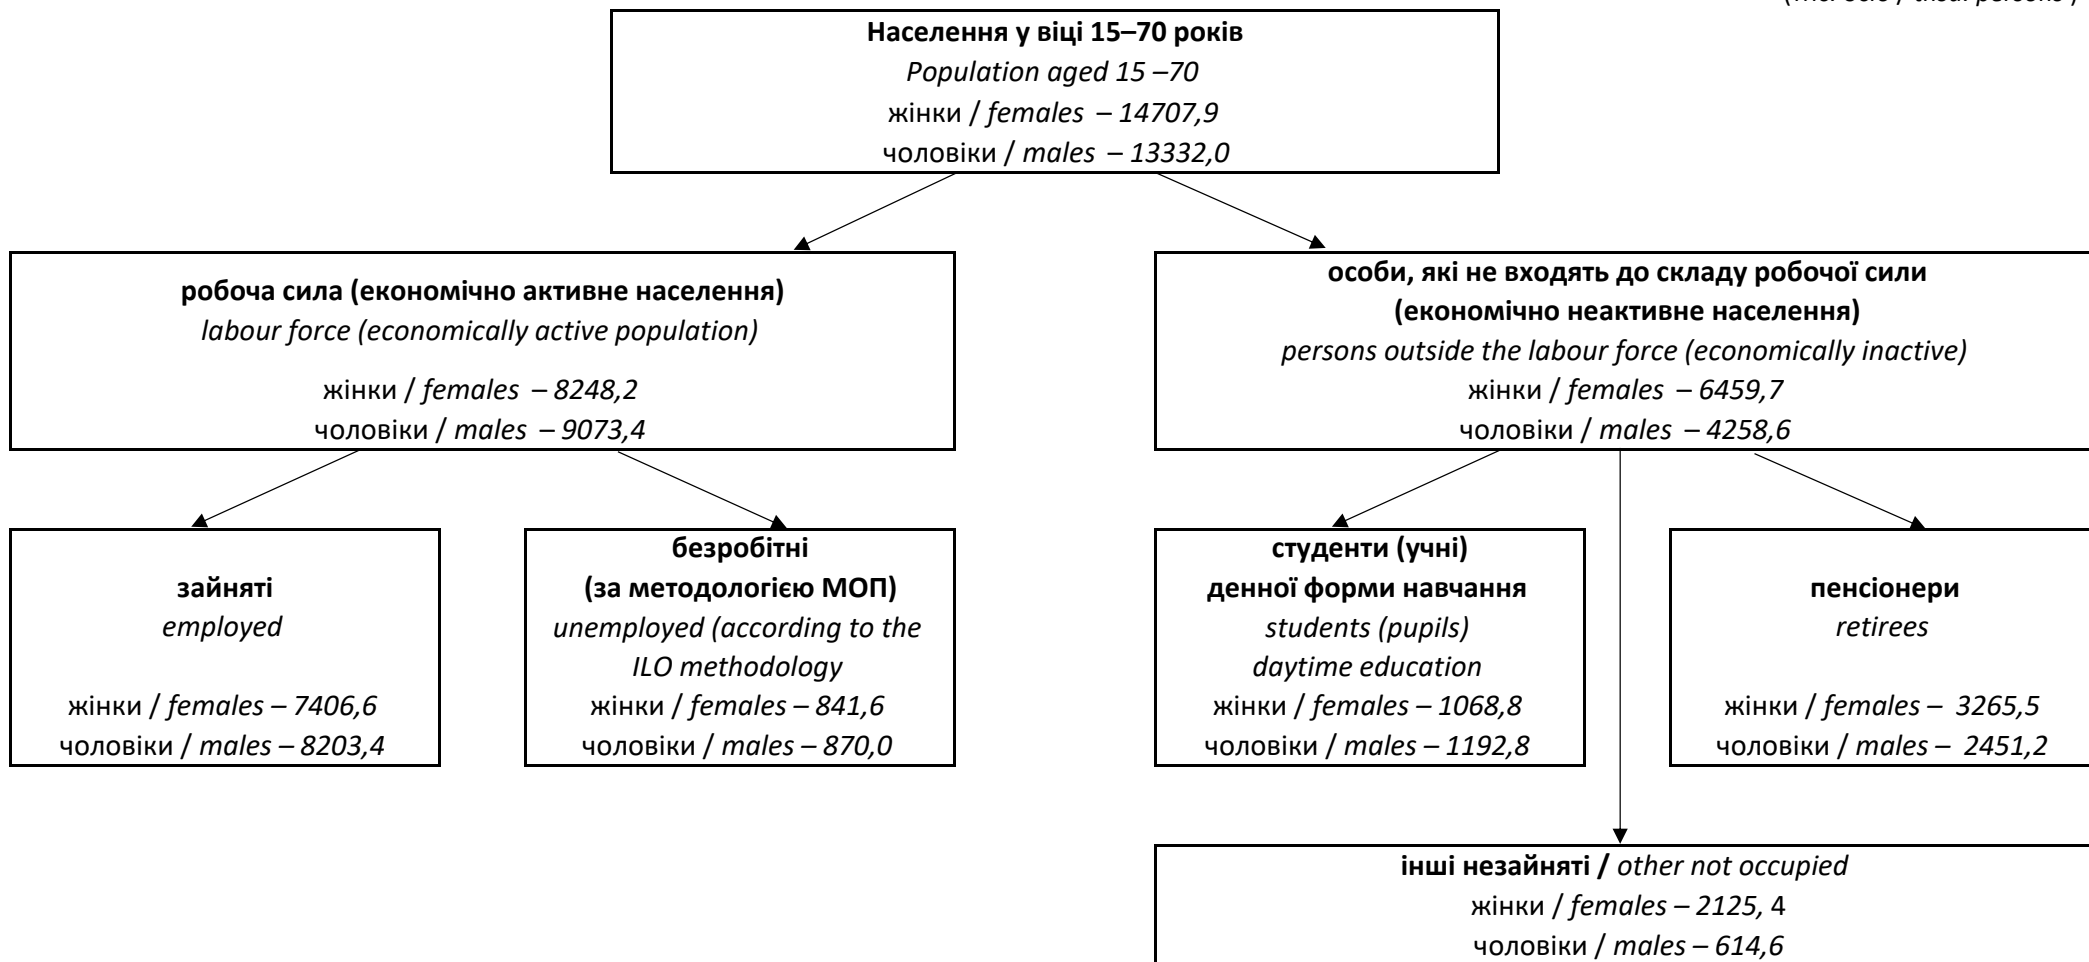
(тис. осіб / thsd persons)

**Населення у віці 15–70 років**
*Population aged 15 –70*
жінки / *females – 14707,9*
чоловіки / *males – 13332,0*

**робоча сила (економічно активне населення)**
*labour force (economically active population)*
жінки / *females – 8248,2*
чоловіки / *males – 9073,4*

**особи, які не входять до складу робочої сили (економічно неактивне населення)**
*persons outside the labour force (economically inactive)*
жінки / *females – 6459,7*
чоловіки / *males – 4258,6*

**зайняті**
*employed*
жінки / *females – 7406,6*
чоловіки / *males – 8203,4*

**безробітні (за методологією МОП)**
*unemployed (according to the ILO methodology*
жінки / *females – 841,6*
чоловіки / *males – 870,0*

**студенти (учні) денної форми навчання**
*students (pupils) daytime education*
жінки / *females – 1068,8*
чоловіки / *males – 1192,8*

**пенсіонери**
*retirees*
жінки / *females – 3265,5*
чоловіки / *males – 2451,2*

**інші незайняті /** *other not occupied*
жінки / *females – 2125,* 4
чоловіки / *males – 614,6*